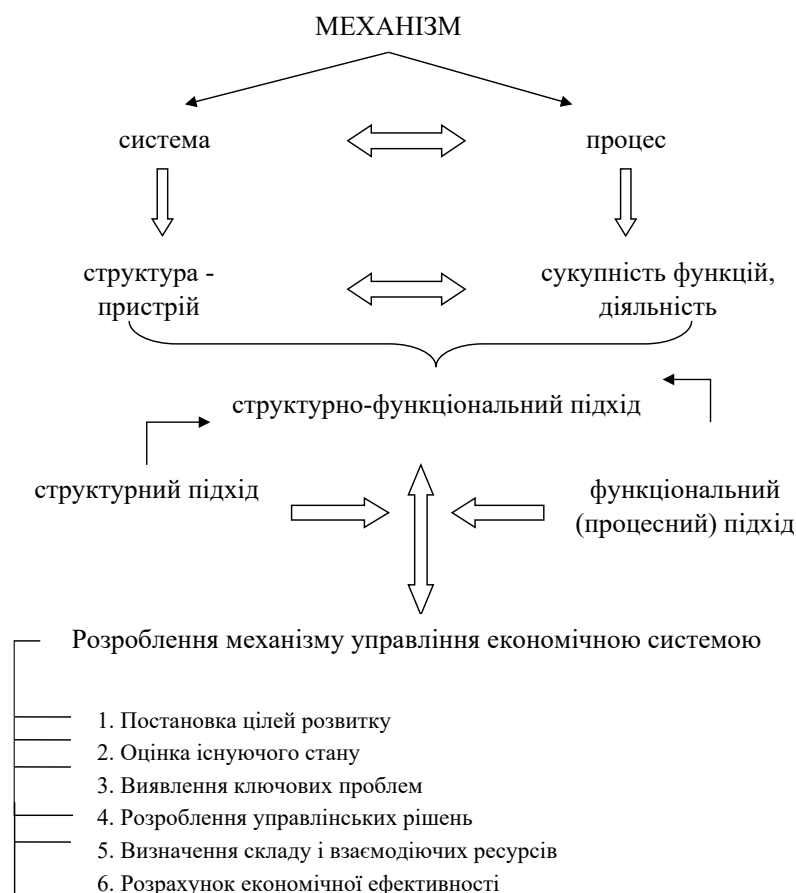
МЕХАНІЗМ

система

процес

структура - пристрій

сукупність функцій, діяльність

структурно-функціональний підхід

структурний підхід

функціональний (процесний) підхід

Розроблення механізму управління економічною системою

1. Постановка цілей розвитку
2. Оцінка існуючого стану
3. Виявлення ключових проблем
4. Розроблення управлінських рішень
5. Визначення складу і взаємодіючих ресурсів
6. Розрахунок економічної ефективності